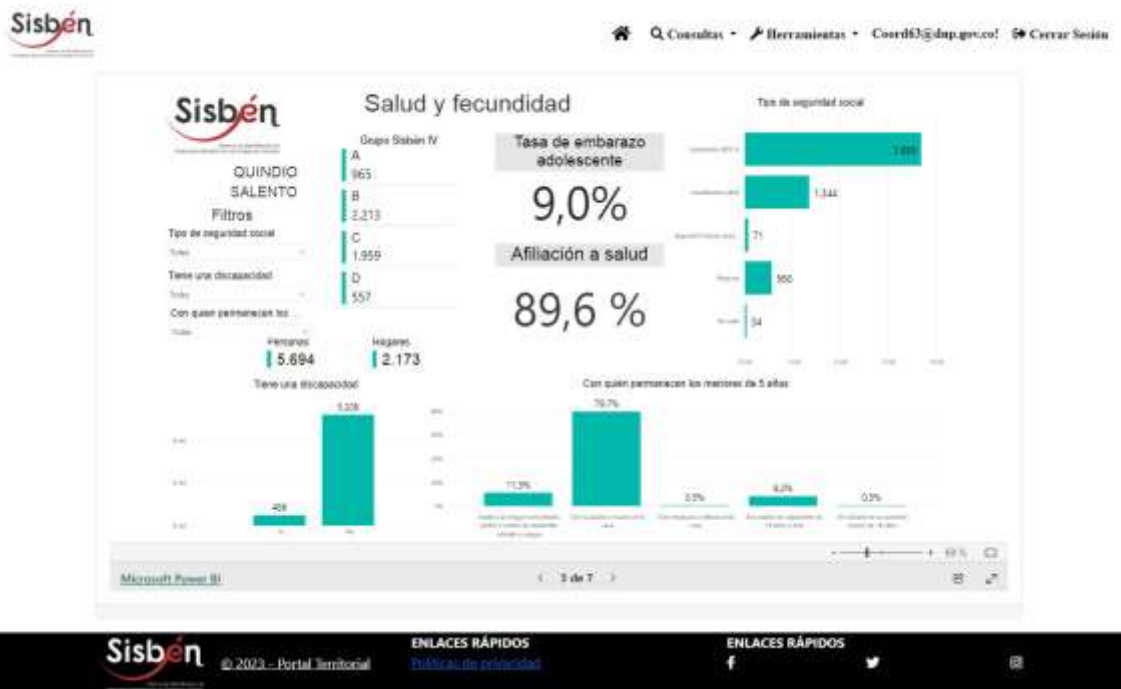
Sisbén

Consultas · Herramientas · Coord63@dnp.gov.co! Cerrar Sesión

Sisbén

Salud y fecundidad

QUINDIO
SALENTO
Filtros

Tipo de seguridad social
Todas
Tiene una discapacidad
Todas
Con quien permanecen los ...
Todas

Grupo Sisbén IV
A 965
B 2.213
C 1.959
D 557

Tasa de embarazo adolescente
9,0%

Afiliación a salud
89,6 %

Tipo de seguridad social
3.895
1.344
71
350
34

Personas
5.694
Hogares
2.173

Tiene una discapacidad
456
5.238

Con quién permanecen los menores de 5 años
11,3%
79,7%
0,5%
8,2%
0,3%

Microsoft Power BI
3 de 7

Sisbén © 2023 - Portal Territorial
ENLACES RÁPIDOS
Políticas de privacidad
ENLACES RÁPIDOS